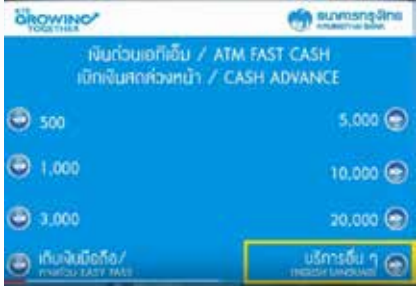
KTB GROWING TOGETHER

ธนาคารกรุงไทย KRUNGTHAI BANK

เงินด่วนเอทีเอ็ม / ATM FAST CASH
เบิกเงินสดล่วงหน้า / CASH ADVANCE

500

5,000

1,000

10,000

3,000

20,000

เติมเงินมือถือ/ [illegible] EASY PASS

บริการอื่น ๆ ENGLISH LANGUAGE